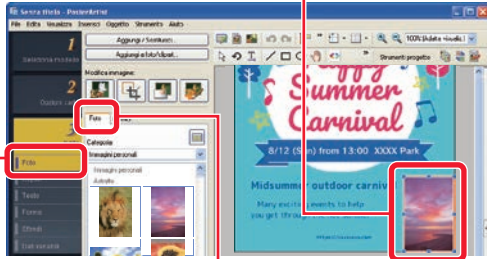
Senza titolo - PosterArtist
File Edita Visualizza Inserisci Oggetto Strumenti Aiuto
1
Seleziona modello
2
Quadro layout
Aggiungi / Sostituisci
Aggiungi a foto/clipart...
Modifica immagine:
Foto
Foto
Testo
Forma
Effetti
Categoria
Immagini personali
Immagini personali
Autoalfa
100%(Adatta visualiz.)
Strumenti progetto
Summer
Carnival
8/12 (Sun) from 13:00 XXXX Park
Midsummer outdoor carniv
Many exciting events to help
you get through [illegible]